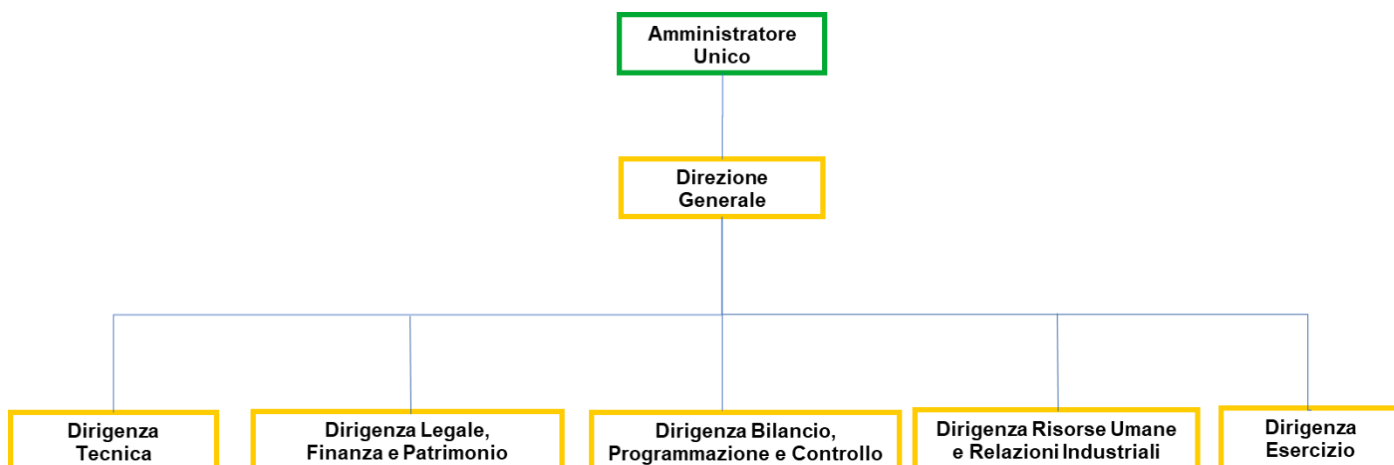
Amministratore Unico

Direzione Generale

Dirigenza Tecnica

Dirigenza Legale, Finanza e Patrimonio

Dirigenza Bilancio, Programmazione e Controllo

Dirigenza Risorse Umane e Relazioni Industriali

Dirigenza Esercizio